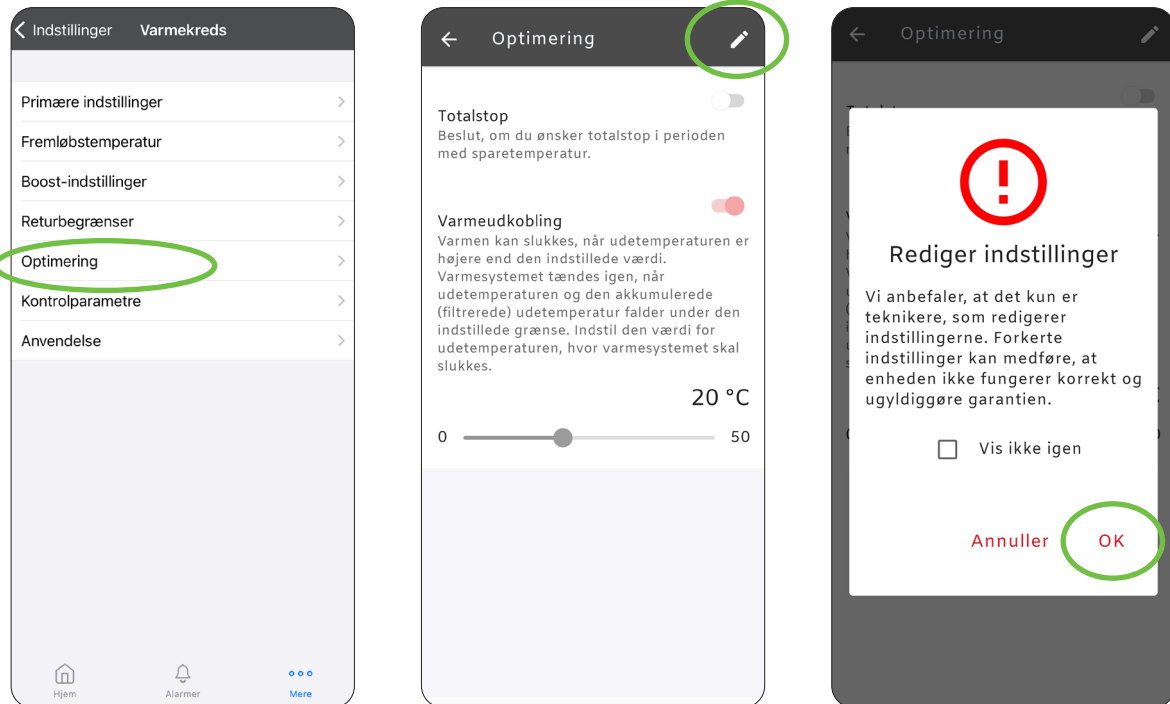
Indstillinger Varmekreds

Primære indstillinger
Fremløbstemperatur
Boost-indstillinger
Returbegrænser
Optimering
Kontrolparametre
Anvendelse

Hjem Alarmer Mere

Optimering

Totalstop
Beslut, om du ønsker totalstop i perioden med sparetemperatur.

Varmeudkobling
Varmen kan slukkes, når udetemperaturen er højere end den indstillede værdi. Varmesystemet tændes igen, når udetemperaturen og den akkumulerede (filtrerede) udetemperatur falder under den indstillede grænse. Indstil den værdi for udetemperaturen, hvor varmesystemet skal slukkes.

20 °C

0 50

Optimering

Rediger indstillinger

Vi anbefaler, at det kun er teknikere, som redigerer indstillingerne. Forkerte indstillinger kan medføre, at enheden ikke fungerer korrekt og ugyldiggøre garantien.

Vis ikke igen

Annuller OK